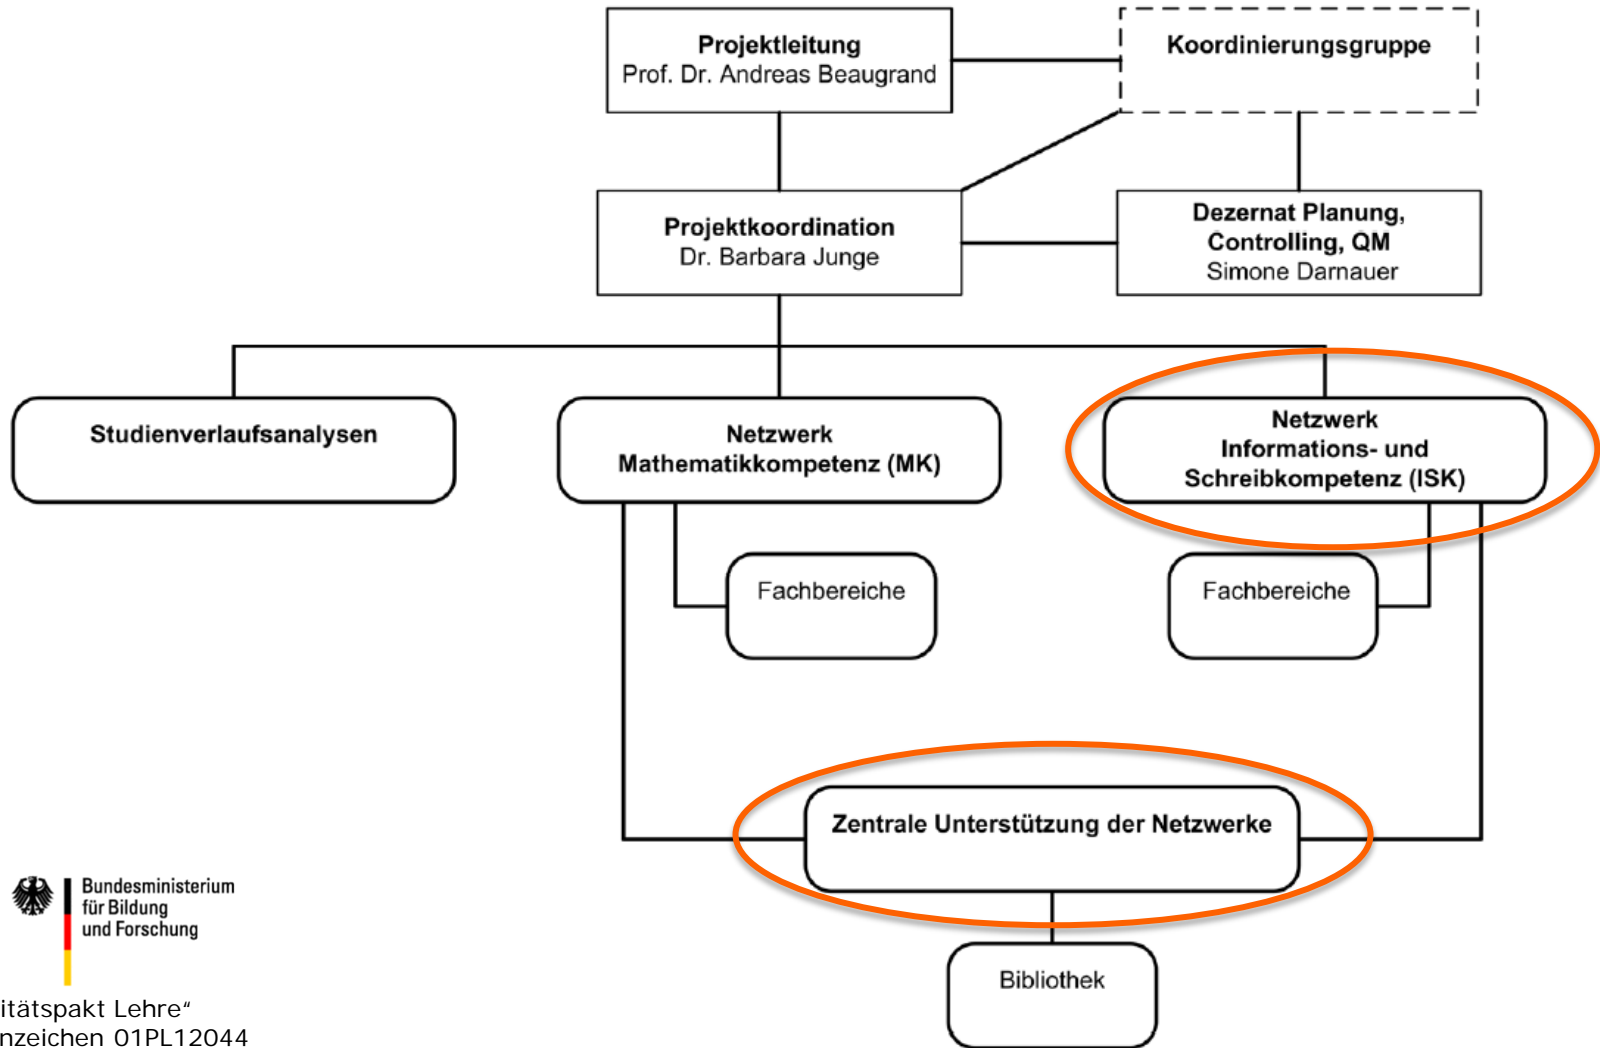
Projektleitung
Prof. Dr. Andreas Beaugrand

Koordinierungsgruppe

Projektkoordination
Dr. Barbara Junge

Dezernat Planung, Controlling, QM
Simone Darnauer

Studienverlaufsanalysen

Netzwerk Mathematikkompetenz (MK)

Netzwerk Informations- und Schreibkompetenz (ISK)

Fachbereiche

Fachbereiche

Zentrale Unterstützung der Netzwerke

Bibliothek

Bundesministerium für Bildung und Forschung

itätspakt Lehre“
nzeichen 01PL12044